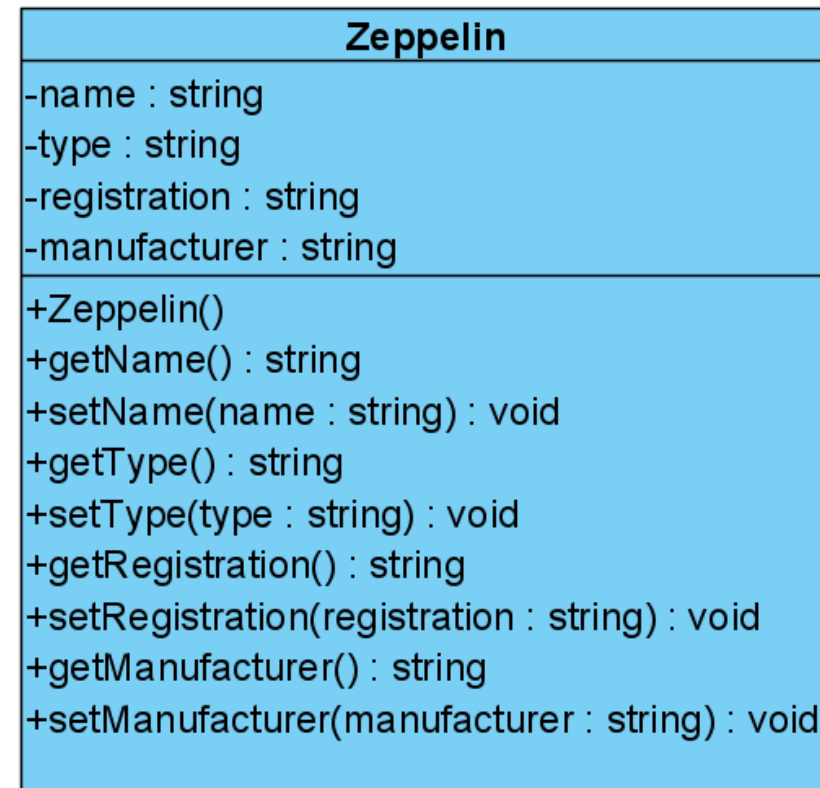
Zeppelin

-name : string
-type : string
-registration : string
-manufacturer : string

+Zeppelin()
+getName() : string
+setName(name : string) : void
+getType() : string
+setType(type : string) : void
+getRegistration() : string
+setRegistration(registration : string) : void
+getManufacturer() : string
+setManufacturer(manufacturer : string) : void